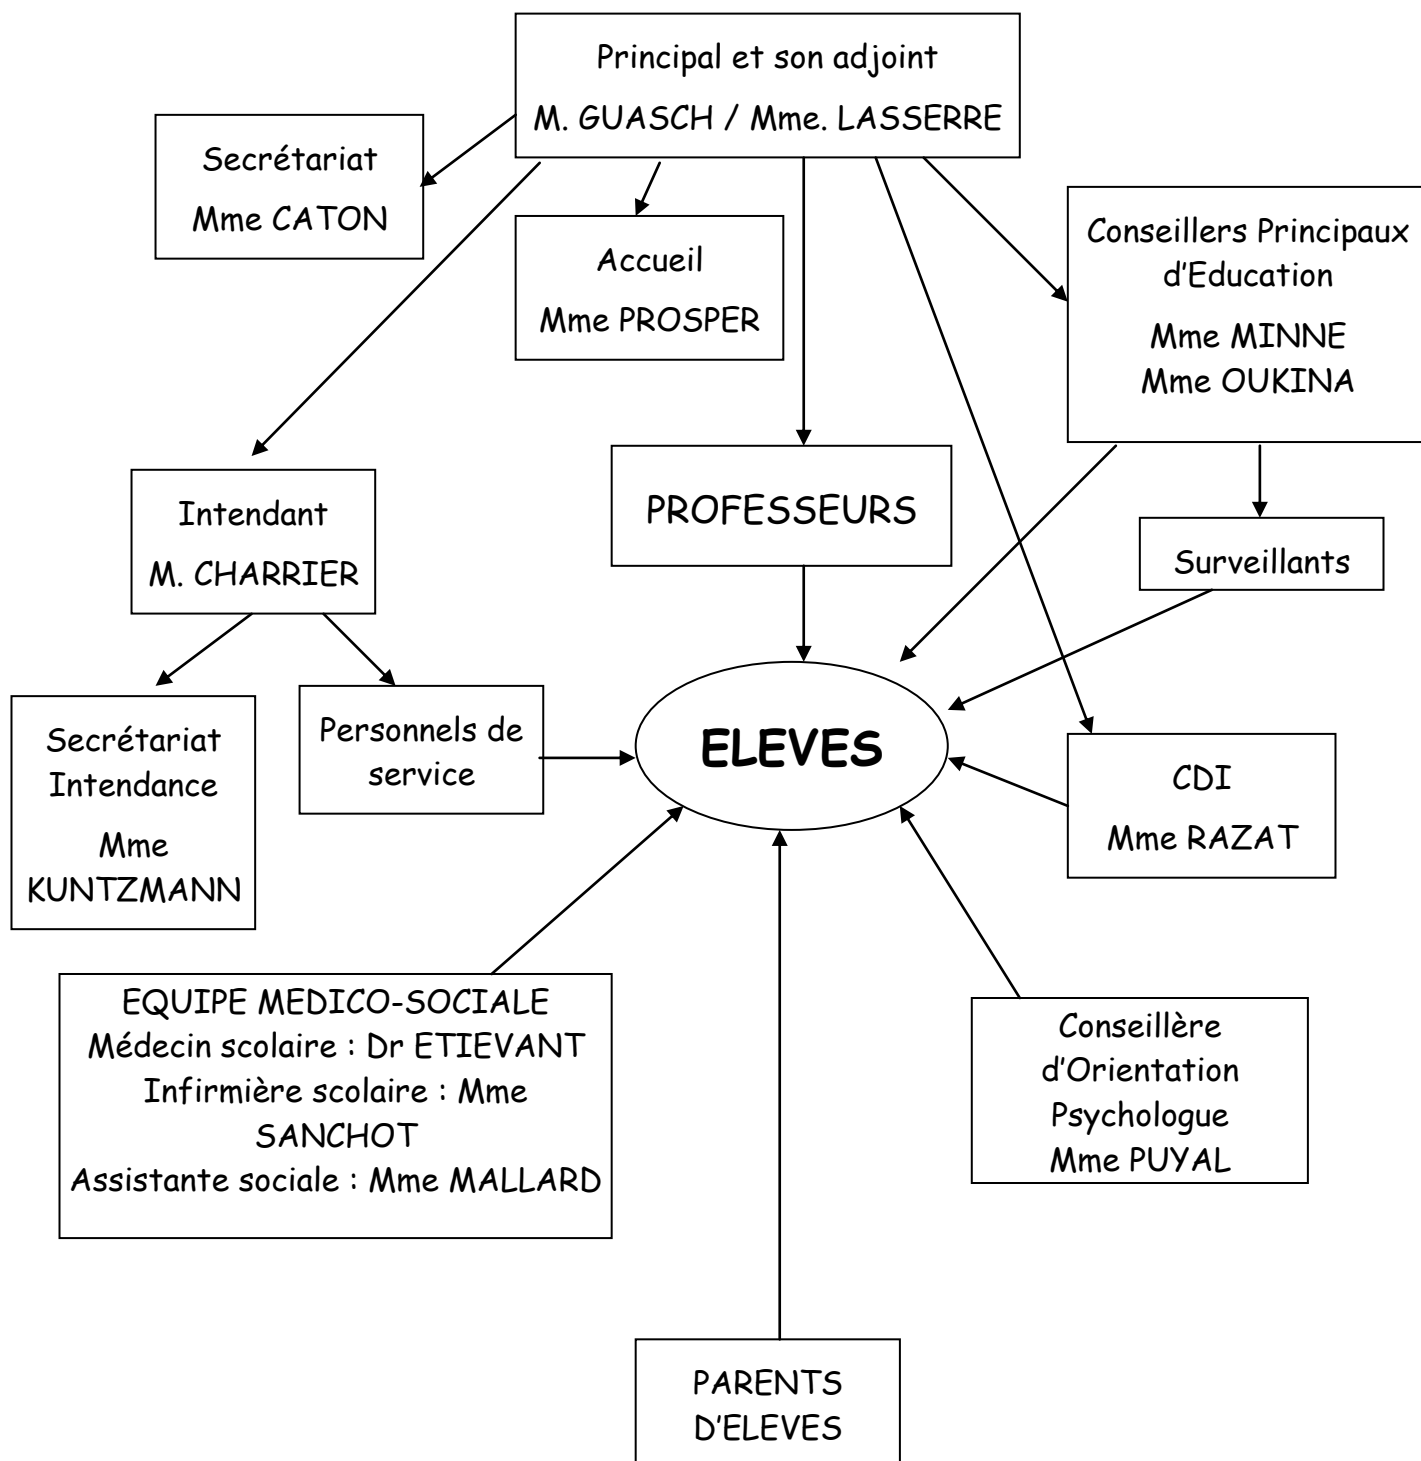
Principal et son adjoint
M. GUASCH / Mme. LASSERRE

Secrétariat
Mme CATON

Accueil
Mme PROSPER

Conseillers Principaux d'Education
Mme MINNE
Mme OUKINA

Intendant
M. CHARRIER

PROFESSEURS

Surveillants

Secrétariat Intendance
Mme KUNTZMANN

Personnels de service

ELEVES

CDI
Mme RAZAT

EQUIPE MEDICO-SOCIALE
Médecin scolaire : Dr ETIEVANT
Infirmière scolaire : Mme SANCHOT
Assistante sociale : Mme MALLARD

Conseillère d'Orientation Psychologue
Mme PUYAL

PARENTS D'ELEVES